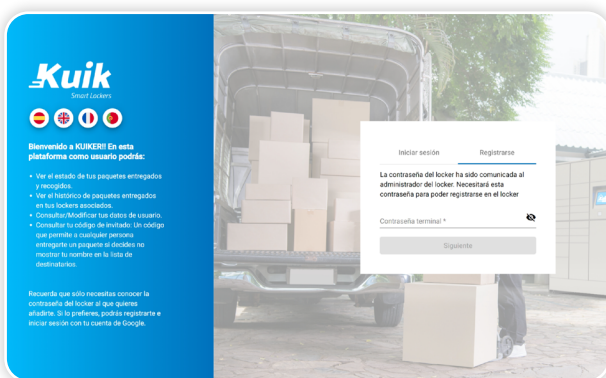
Kuik
Smart Lockers

Bienvenido a KUIKER!! En esta plataforma como usuario podrás:

• Ver el estado de tus paquetes entregados y recogidos.
• Ver el histórico de paquetes entregados en tus lockers asociados.
• Consultar/Modificar tus datos de usuario.
• Consultar tu código de invitado: Un código que permite a cualquier persona entregarte un paquete si decides no mostrar tu nombre en la lista de destinatarios.

Recuerda que sólo necesitas conocer la contraseña del locker al que quieres añadirte. Si lo prefieres, podrás registrarte e iniciar sesión con tu cuenta de Google.

Iniciar sesión
Registrarse

La contraseña del locker ha sido comunicada al administrador del locker. Necesitará esta contraseña para poder registrarse en el locker

Contraseña terminal *

Siguiente